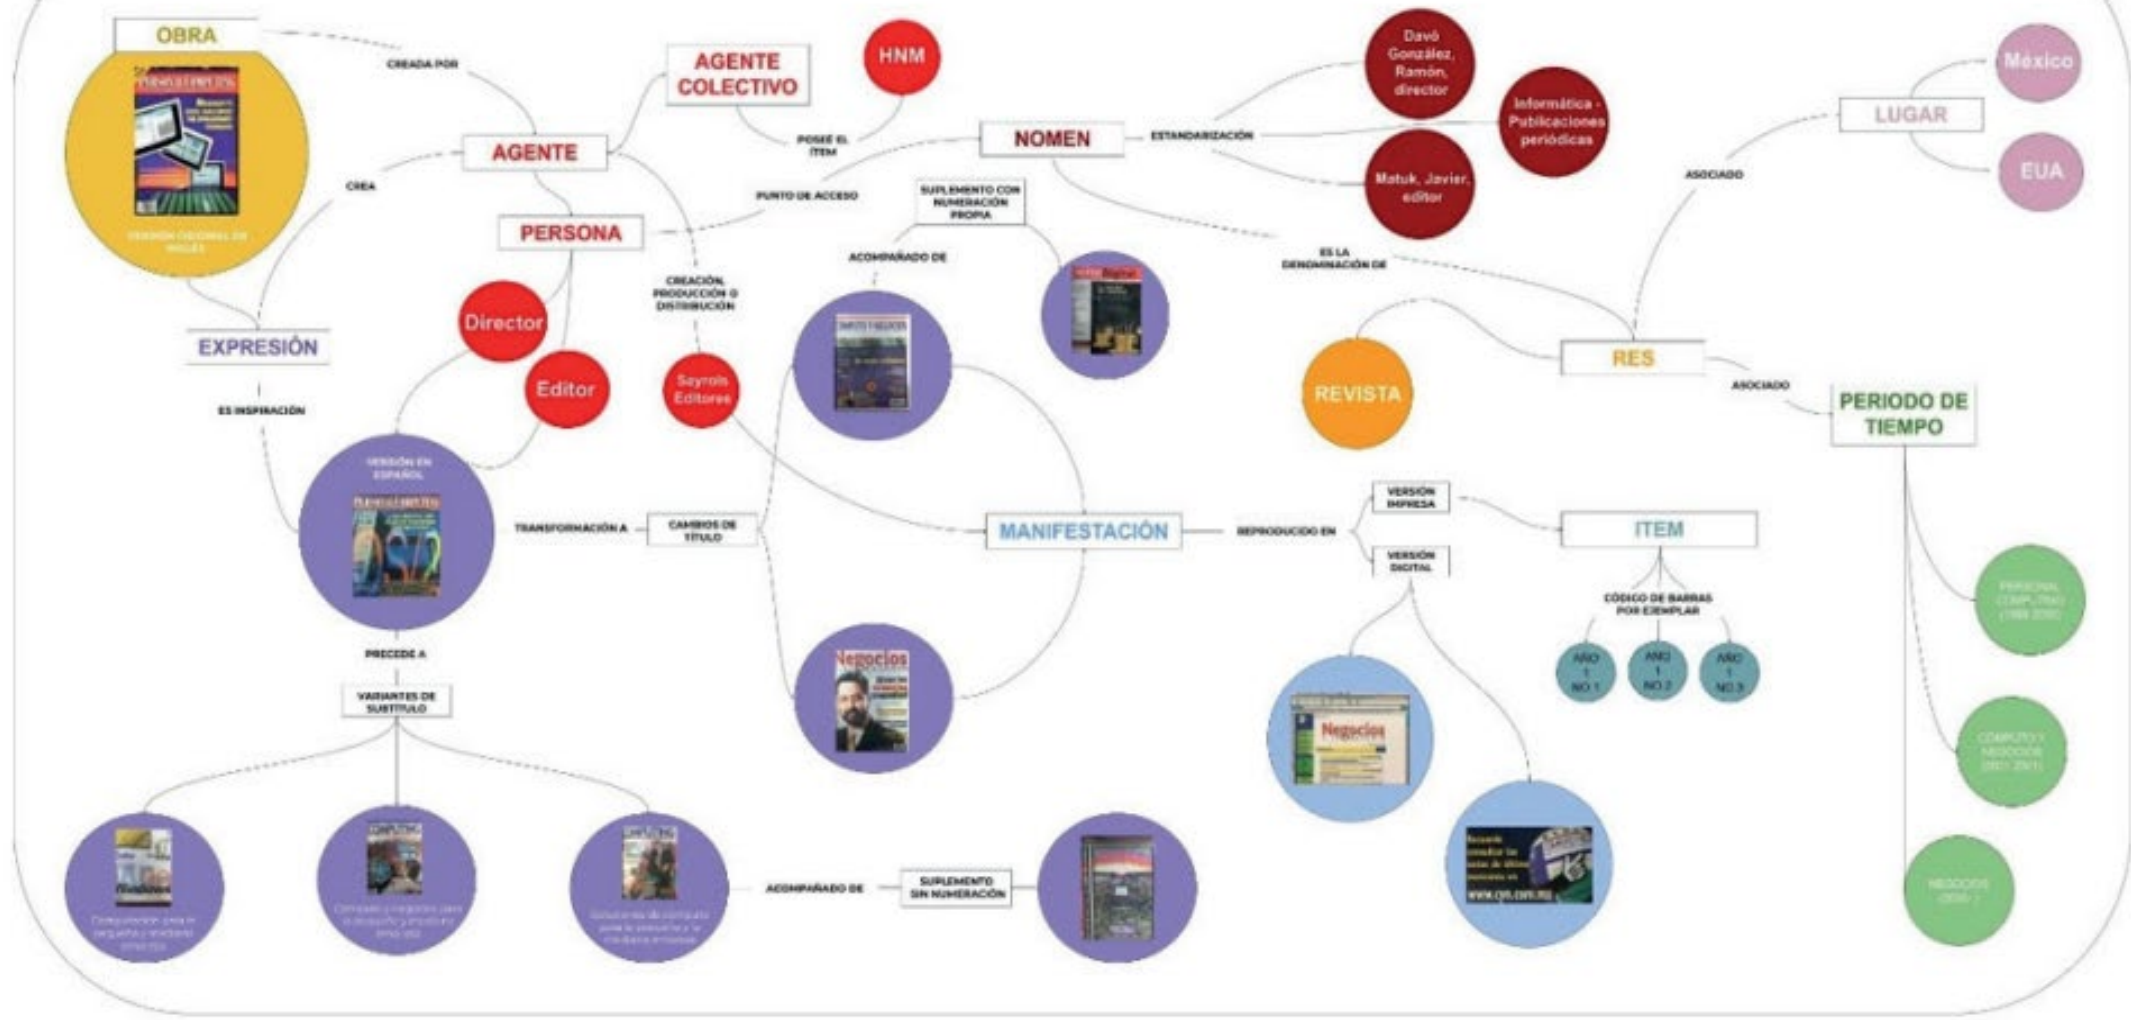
OBRA

CREADA POR

AGENTE COLECTIVO

HNM

POSEE EL ÍTEM

AGENTE

CREA

PERSONA

PUNTO DE ACCESO

NOMEN

ESTANDARIZACIÓN

Davó González, Ramón, director

Informática - Publicaciones periódicas

Matuk, Javier, editor

LUGAR

México

EUA

ASOCIADO

ES LA DENOMINACIÓN DE

SUPLEMENTO CON NUMERACIÓN PROPIA

ACOMPAÑADO DE

CREACIÓN PRODUCCIÓN O DISTRIBUCIÓN

EXPRESIÓN

Director

Editor

Sayrols Editores

RES

REVISTA

ASOCIADO

PERIODO DE TIEMPO

ES INSPIRACIÓN

VERSIÓN EN ESPAÑOL

TRANSFORMACIÓN A

CAMBIOS DE TÍTULO

MANIFESTACIÓN

REPRODUCIDO EN

VERSIÓN IMPRESA

VERSIÓN DIGITAL

ITEM

CÓDIGO DE BARRAS POR EJEMPLAR

PRECEDE A

VARIANTES DE SUBTÍTULO

Negocios

ACOMPAÑADO DE

SUPLEMENTO SIN NUMERACIÓN

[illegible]